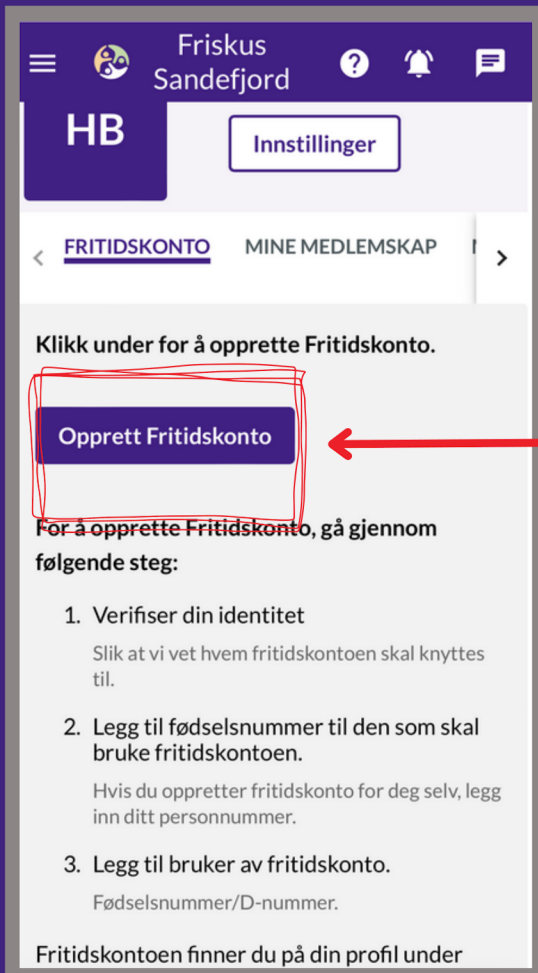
Friskus Sandefjord

HB

Innstillinger

FRITIDSKONTO MINE MEDLEMSKAP

Klikk under for å opprette Fritidskonto.

Opprett Fritidskonto

For å opprette Fritidskonto, gå gjennom følgende steg:

1. Verifiser din identitet
Slik at vi vet hvem fritidskontoen skal knyttes til.

2. Legg til fødselsnummer til den som skal bruke fritidskontoen.
Hvis du oppretter fritidskonto for deg selv, legg inn ditt personnummer.

3. Legg til bruker av fritidskonto.
Fødselsnummer/D-nummer.

Fritidskontoen finner du på din profil under